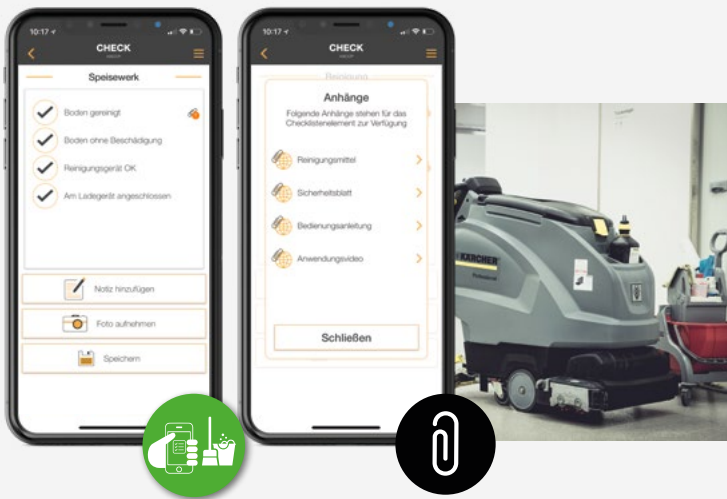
10:17

CHECK

Speisewerk

Boden gereinigt

Boden ohne Beschädigung

Reinigungsgerät OK

Am Ladegerät angeschlossen

Notiz hinzufügen

Foto aufnehmen

Speichern

10:17

CHECK

Reinigung

Anhänge

Folgende Anhänge stehen für das Checklistenelement zur Verfügung

Reinigungsmittel

Sicherheitsblatt

Bedienungsanleitung

Anwendungsvideo

Schließen

KÄRCHER